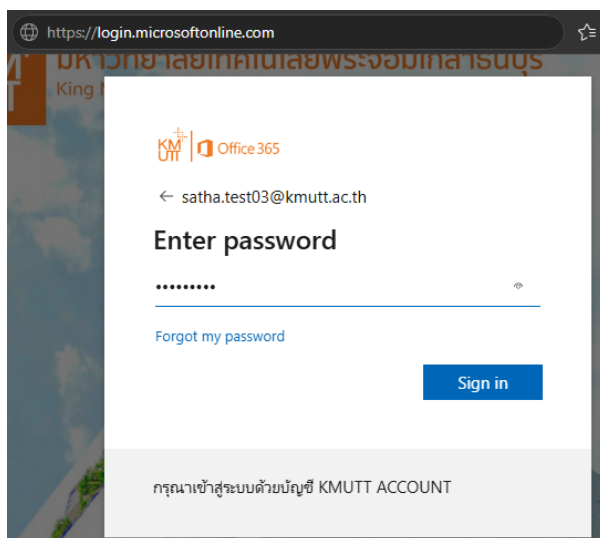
https://login.microsoftonline.com

มหาวิทยาลัยเทคโนโลยีพระจอมเกล้าธนบุรี
King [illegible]

KMUTT Office 365

← satha.test03@kmutt.ac.th

Enter password

•••••••••

Forgot my password

Sign in

กรุณาเข้าสู่ระบบด้วยบัญชี KMUTT ACCOUNT